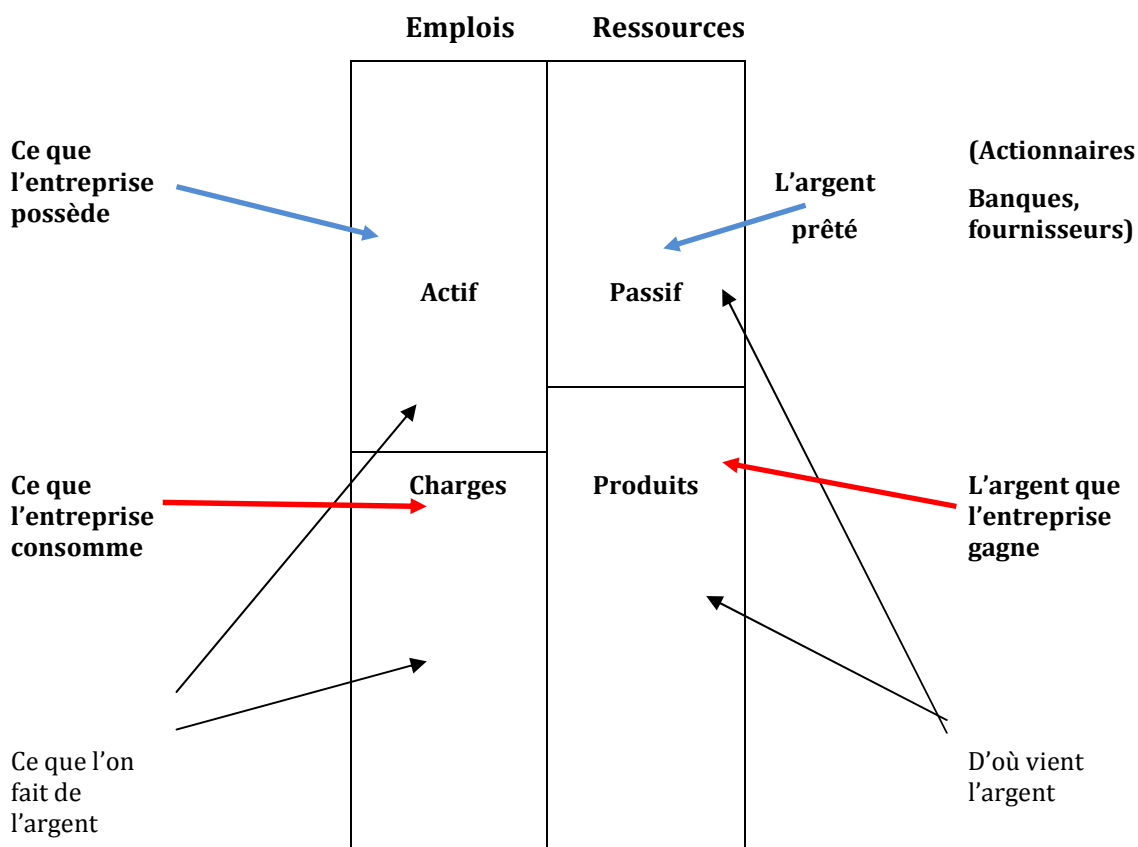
Emplois Ressources

Ce que l'entreprise possède

L'argent prêté

(Actionnaires Banques, fournisseurs)

Actif

Passif

Ce que l'entreprise consomme

Charges

Produits

L'argent que l'entreprise gagne

Ce que l'on fait de l'argent

D'où vient l'argent